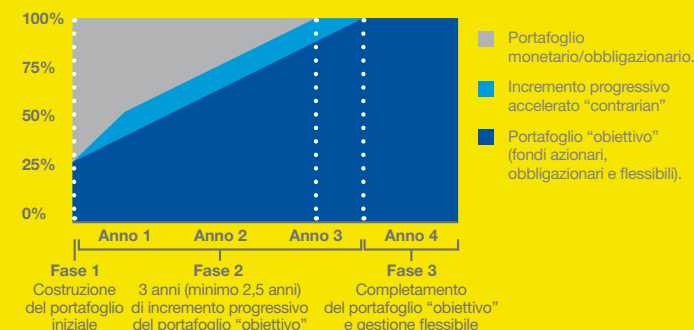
100%
75%
50%
25%
0%

Anno 1
Anno 2
Anno 3
Anno 4

Fase 1
Costruzione del portafoglio iniziale

Fase 2
3 anni (minimo 2,5 anni) di incremento progressivo del portafoglio "obiettivo"

Fase 3
Completamento del portafoglio "obiettivo" e gestione flessibile

Portafoglio monetario/obbligazionario.

Incremento progressivo accelerato "contrarian"

Portafoglio "obiettivo" (fondi azionari, obbligazionari e flessibili).